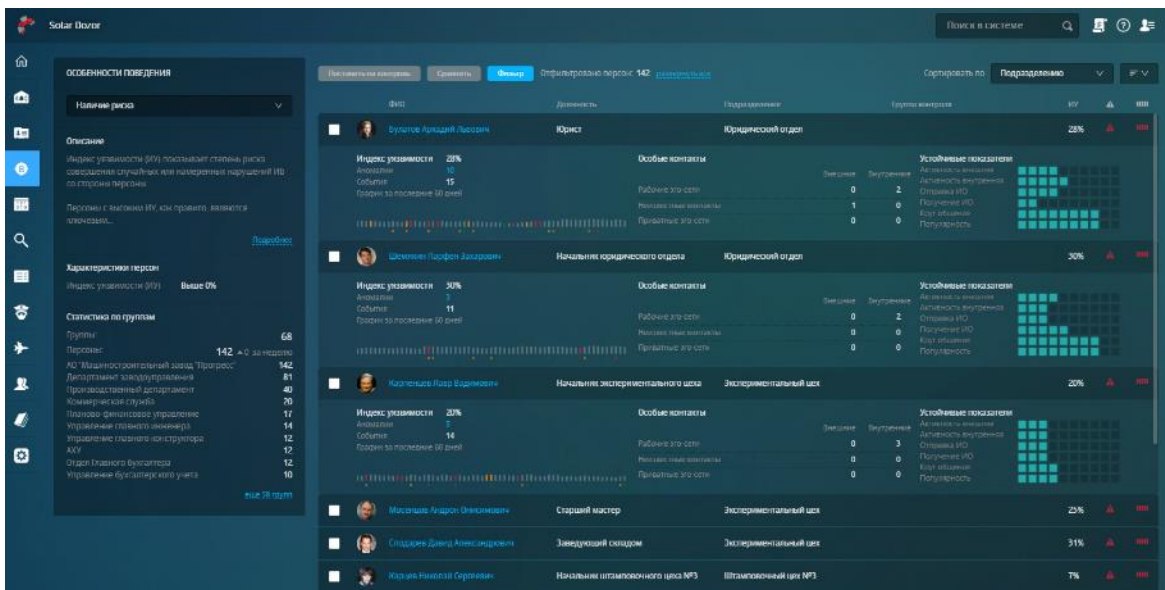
Solar Dozor

Поиск в системе

ОСОБЕННОСТИ ПОВЕДЕНИЯ

Наличие риска

Описание

Индекс уязвимости (ИУ) показывает степень риска совершения случайных или намеренных нарушений ИБ со стороны персоны.

Персоны с высоким ИУ, как правило, являются ключевыми...

Подробнее

Характеристики персон

Индекс уязвимости (ИУ) Выше 0%

Статистика по группам

Группы: 68
Персоны: 142 +0 за неделю
АО "Машиностроительный завод "Прогресс" 142
Департамент заводоуправления 81
Производственный департамент 40
Коммерческая служба 20
Планово-финансовое управление 17
Управление главного инженера 14
Управление главного конструктора 12
АХУ 12
Отдел главного бухгалтера 12
Управление бухгалтерского учета 10

еще 58 групп

Поставить на контроль Сравнить Фильтр Отфильтровано персон: 142 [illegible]

Сортировать по Подразделению

| | ФИО | Должность | Подразделение | Группы контроля | ИУ |
|---|---|---|---|---|---|
| | Булатов Аркадий Львович | Юрист | Юридический отдел | | 28% |

Индекс уязвимости 28%
Аномалии 10
События 15
Графики за последние 60 дней

Особые контакты
Внешние Внутренние
Рабочие вне сети 0 2
Неизвестные контакты 1 0
Приватные вне сети 0 0

Устойчивые показатели
Активность внешняя
Активность внутренняя
Отправка ИО
Получение ИО
Круг общения
Популярность

| | Шевякин Парфен Захарович | Начальник юридического отдела | Юридический отдел | | 30% |

Индекс уязвимости 30%
Аномалии 1
События 11
Графики за последние 60 дней

Особые контакты
Внешние Внутренние
Рабочие вне сети 0 2
Неизвестные контакты 0 0
Приватные вне сети 0 0

Устойчивые показатели
Активность внешняя
Активность внутренняя
Отправка ИО
Получение ИО
Круг общения
Популярность

| | Кареньцов Лазер Вадимович | Начальник экспериментального цеха | Экспериментальный цех | | 20% |

Индекс уязвимости 20%
Аномалии 7
События 14
Графики за последние 60 дней

Особые контакты
Внешние Внутренние
Рабочие вне сети 0 3
Неизвестные контакты 0 0
Приватные вне сети 0 0

Устойчивые показатели
Активность внешняя
Активность внутренняя
Отправка ИО
Получение ИО
Круг общения
Популярность

| | Мясищев Андрон Онисимович | Старший мастер | Экспериментальный цех | | 25% |
| | Спадарев Давид Александрович | Заведующий складом | Экспериментальный цех | | 31% |
| | Карцев Николай Сергеевич | Начальник штамповочного цеха №3 | Штамповочный цех №3 | | 7% |